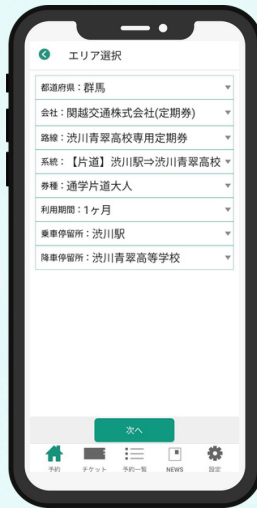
エリア選択

都道府県：群馬

会社：関越交通株式会社(定期券)

路線：渋川青翠高校専用定期券

系統：【片道】渋川駅⇒渋川青翠高校

券種：通学片道大人

利用期間：1ヶ月

乗車停留所：渋川駅

降車停留所：渋川青翠高等学校

次へ

予約 チケット 予約一覧 NEWS 設定